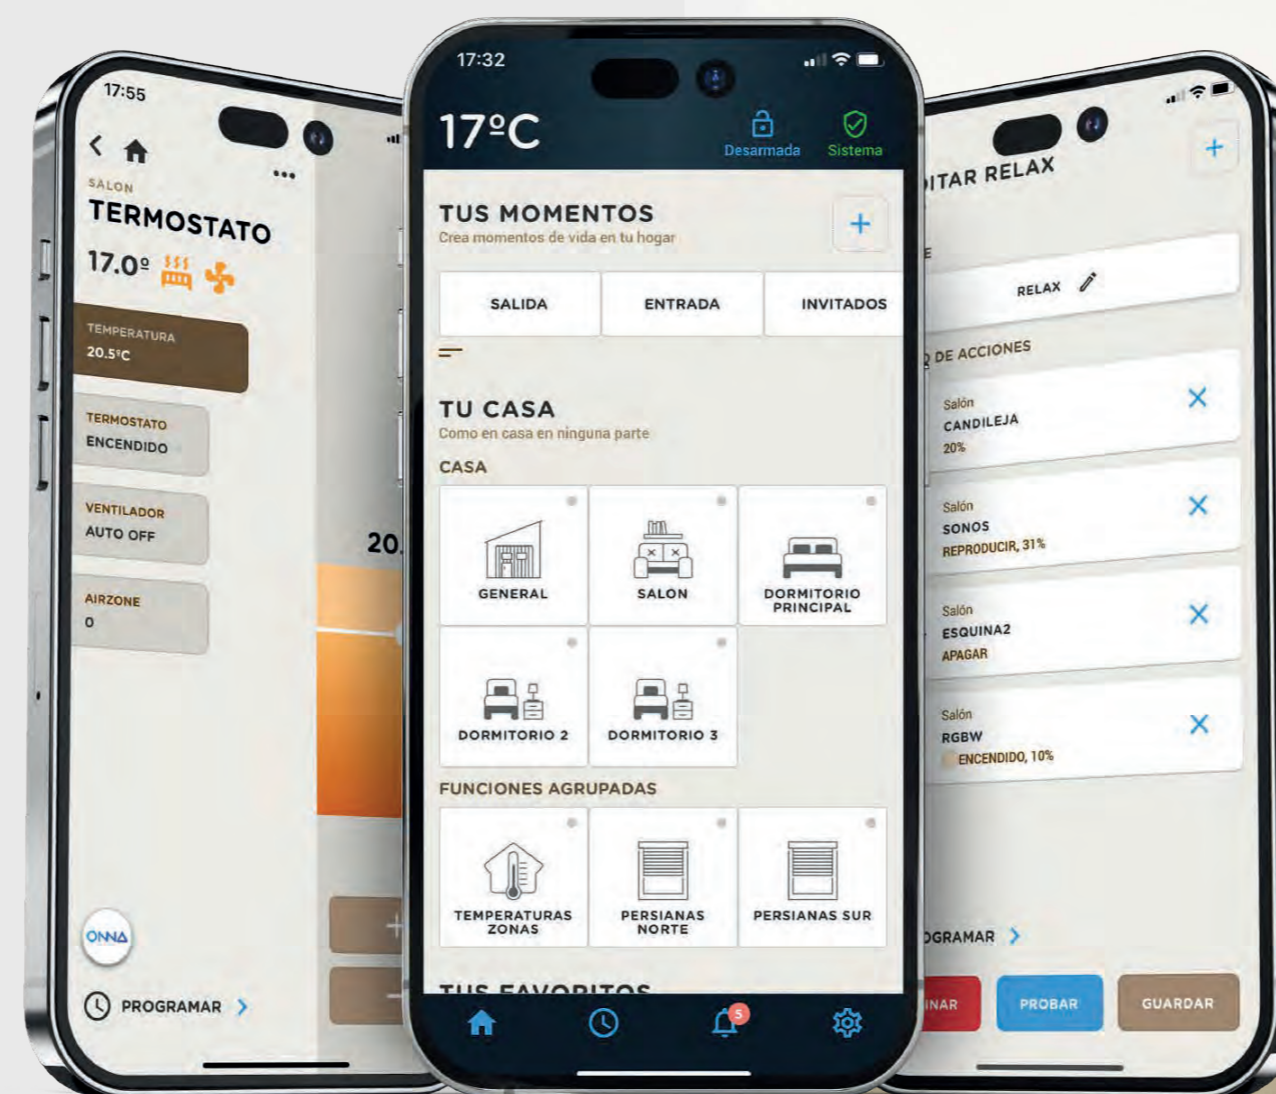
17:55

SALON
TERMOSTATO
17.0º

TEMPERATURA
20.5ºC

TERMOSTATO
ENCENDIDO

VENTILADOR
AUTO OFF

AIRZONE
0

20.

ONNA

PROGRAMAR

17:32

17ºC
Desarmada
Sistema

TUS MOMENTOS
Crea momentos de vida en tu hogar
+

SALIDA
ENTRADA
INVITADOS

TU CASA
Como en casa en ninguna parte
CASA

GENERAL
SALON
DORMITORIO PRINCIPAL
DORMITORIO 2
DORMITORIO 3

FUNCIONES AGRUPADAS

TEMPERATURAS ZONAS
PERSIANAS NORTE
PERSIANAS SUR

TUS FAVORITOS

5

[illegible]ITAR RELAX
+

RELAX

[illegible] DE ACCIONES

Salón
CANDILEJA
20%

Salón
SONOS
REPRODUCIR, 31%

Salón
ESQUINA2
APAGAR

Salón
RGBW
ENCENDIDO, 10%

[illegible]OGRAMAR

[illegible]INAR
PROBAR
GUARDAR